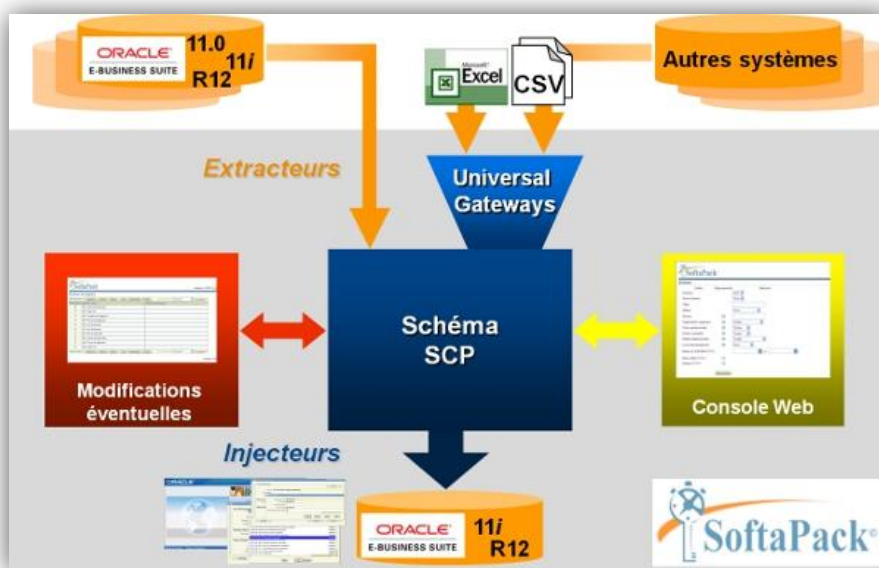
ORACLE
E-BUSINESS SUITE
11.0
11*i*
R12

Microsoft Excel
CSV

Autres systèmes

Extracteurs

Universal Gateways

Schéma SCP

Modifications éventuelles

Console Web

Injecteurs

ORACLE
E-BUSINESS SUITE
11*i*
R12

SoftaPack